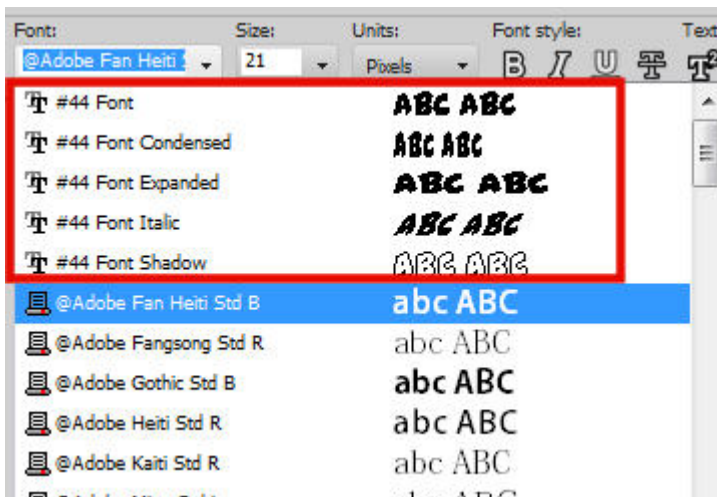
Font: Size: Units: Font style: Text

@Adobe Fan Heiti S 21 Pixels B I U

#44 Font ABC ABC
#44 Font Condensed ABC ABC
#44 Font Expanded ABC ABC
#44 Font Italic ABC ABC
#44 Font Shadow ABC ABC
@Adobe Fan Heiti Std B abc ABC
@Adobe Fangsong Std R abc ABC
@Adobe Gothic Std B abc ABC
@Adobe Heiti Std R abc ABC
@Adobe Kaiti Std R abc ABC
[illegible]